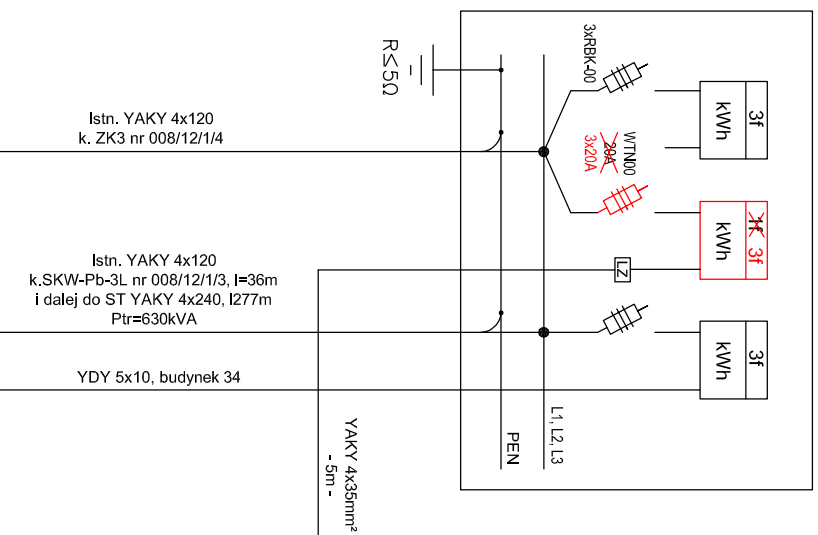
R≤5Ω

3xRBK-00

Istn. YAKY 4x120
k. ZK3 nr 008/12/1/4

kWh

3f

WTN00
20A
3x20A

kWh

1f
3f

LZ

Istn. YAKY 4x120
k.SKW-Pb-3L nr 008/12/1/3, l=36m
i dalej do ST YAKY 4x240, l277m
Ptr=630kVA

kWh

3f

YDY 5x10, budynek 34

L1, L2, L3

PEN

YAKY 4x35mm$^2$
- 5m -